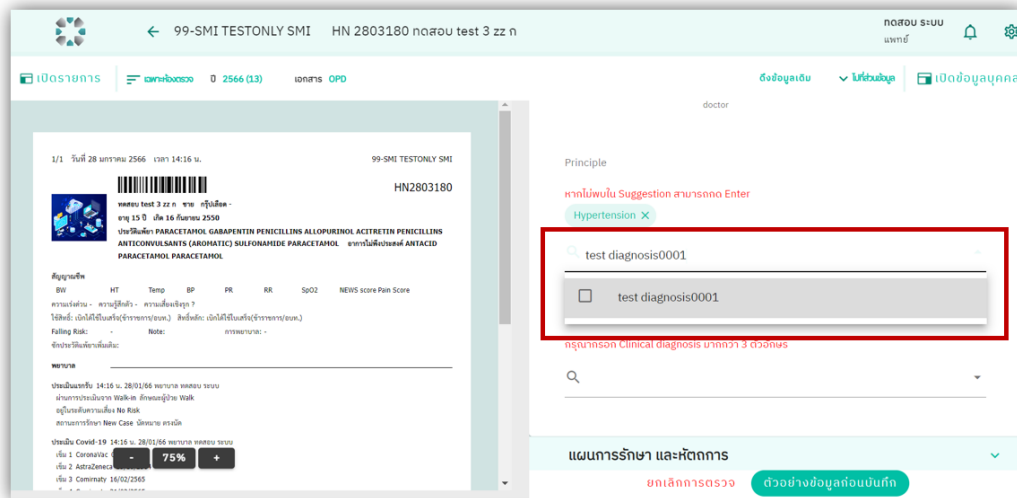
← 99-SMI TESTONLY SMI HN 2803180 ทดสอบ test 3 zz ก

ทดสอบ ระบบ
แพทย์

เปิดรายการ เฉพาะห้องตรวจ 0 2566 (13) เอกสาร OPD

ดึงข้อมูลเดิม ไม่ที่ซ่อนข้อมูล เปิดข้อมูลบุคคล

doctor

1/1 วันที่ 28 มกราคม 2566 เวลา 14:16 น.

99-SMI TESTONLY SMI

HN2803180

ทดสอบ test 3 zz ก ชาย กรุ๊ปเลือด -
อายุ 15 ปี เกิด 16 กันยายน 2550
ประวัติแพ้ยา PARACETAMOL GABAPENTIN PENICILLINS ALLOPURINOL ACITRETIN PENICILLINS ANTICONVULSANTS (AROMATIC) SULFONAMIDE PARACETAMOL อาการไม่พึงประสงค์ ANTACID PARACETAMOL PARACETAMOL

สัญญาณชีพ

| BW | HT | Temp | BP | PR | RR | SpO2 | NEWS score | Pain Score |
|---|---|---|---|---|---|---|---|---|

ความเร่งด่วน - ความรู้สึกตัว - ความเสี่ยงเร่งด่วน ?
ใช้สิทธิ์: เบิกได้ใช้ใบเสร็จ(ข้าราชการ/อบท.) สิทธิ์หลัก: เบิกได้ใช้ใบเสร็จ(ข้าราชการ/อบท.)
Falling Risk: - Note: การพยาบาล: -
ซักประวัติเพิ่มเติม:

พยาบาล

ประเมินแรกรับ 14:16 น. 28/01/66 พยาบาล ทดสอบ ระบบ
ผ่านการประเมินจาก Walk-in ลักษณะผู้ป่วย Walk
อยู่ในระดับความเสี่ยง No Risk
สถานะการรักษา New Case นัดหมาย ตรงนัด

ประเมิน Covid-19 14:16 น. 28/01/66 พยาบาล ทดสอบ ระบบ
เข็ม 1 CoronaVac
เข็ม 2 AstraZeneca
เข็ม 3 Comirnaty 16/02/2565

- 75% +

Principle

หากไม่พบใน Suggestion สามารถกด Enter

Hypertension ×

test diagnosis0001

test diagnosis0001

กรุณากรอก Clinical diagnosis มากกว่า 3 ตัวอักษร

แผนการรักษา และหัตถการ

ยกเลิกการตรวจ ตัวอย่างข้อมูลก่อนบันทึก